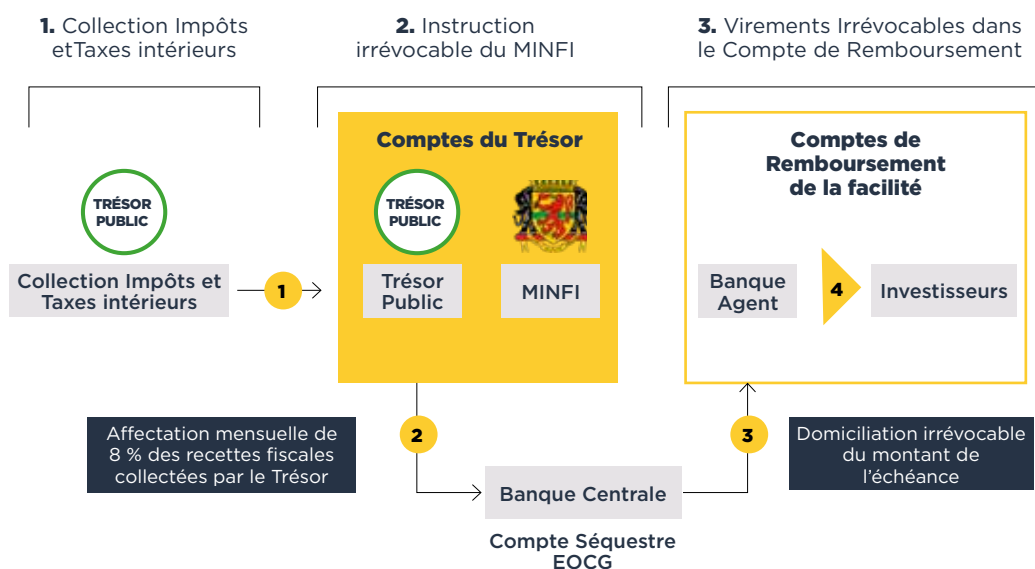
1. Collection Impôts etTaxes intérieurs

2. Instruction irrévocable du MINFI

3. Virements Irrévocables dans le Compte de Remboursement

Comptes du Trésor

TRÉSOR PUBLIC

TRÉSOR PUBLIC

Collection Impôts et Taxes intérieurs

1

Trésor Public

MINFI

Comptes de Remboursement de la facilité

Banque Agent

4

Investisseurs

Affectation mensuelle de 8 % des recettes fiscales collectées par le Trésor

2

Banque Centrale

Compte Séquestre EOCG

3

Domiciliation irrévocable du montant de l'échéance